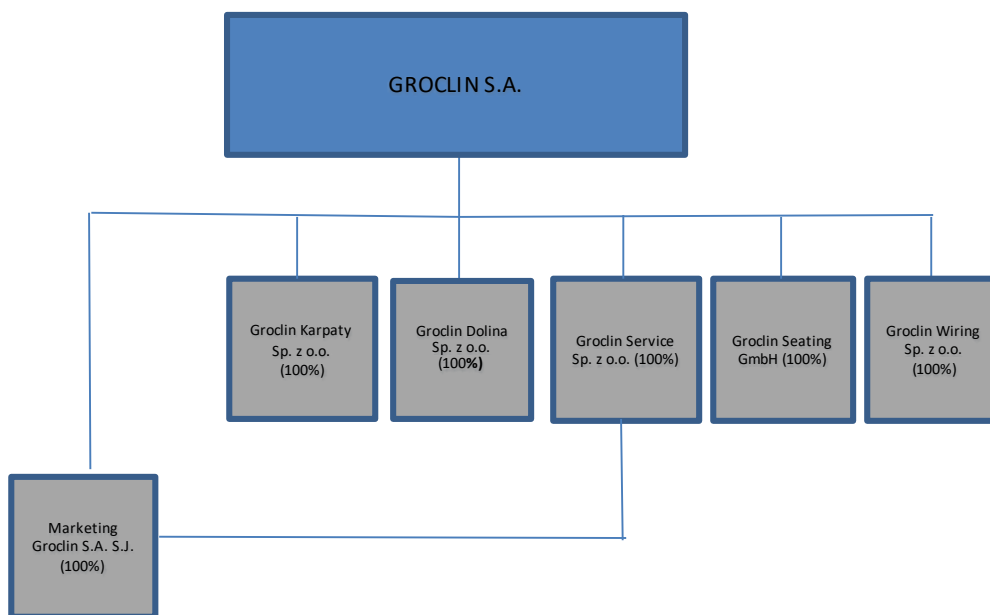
GROCLIN S.A.

Groclin Karpaty Sp. z o.o. (100%)

Groclin Dolina Sp. z o.o. (100%)

Groclin Service Sp. z o.o. (100%)

Groclin Seating GmbH (100%)

Groclin Wiring Sp. z o.o. (100%)

Marketing Groclin S.A. S.J. (100%)